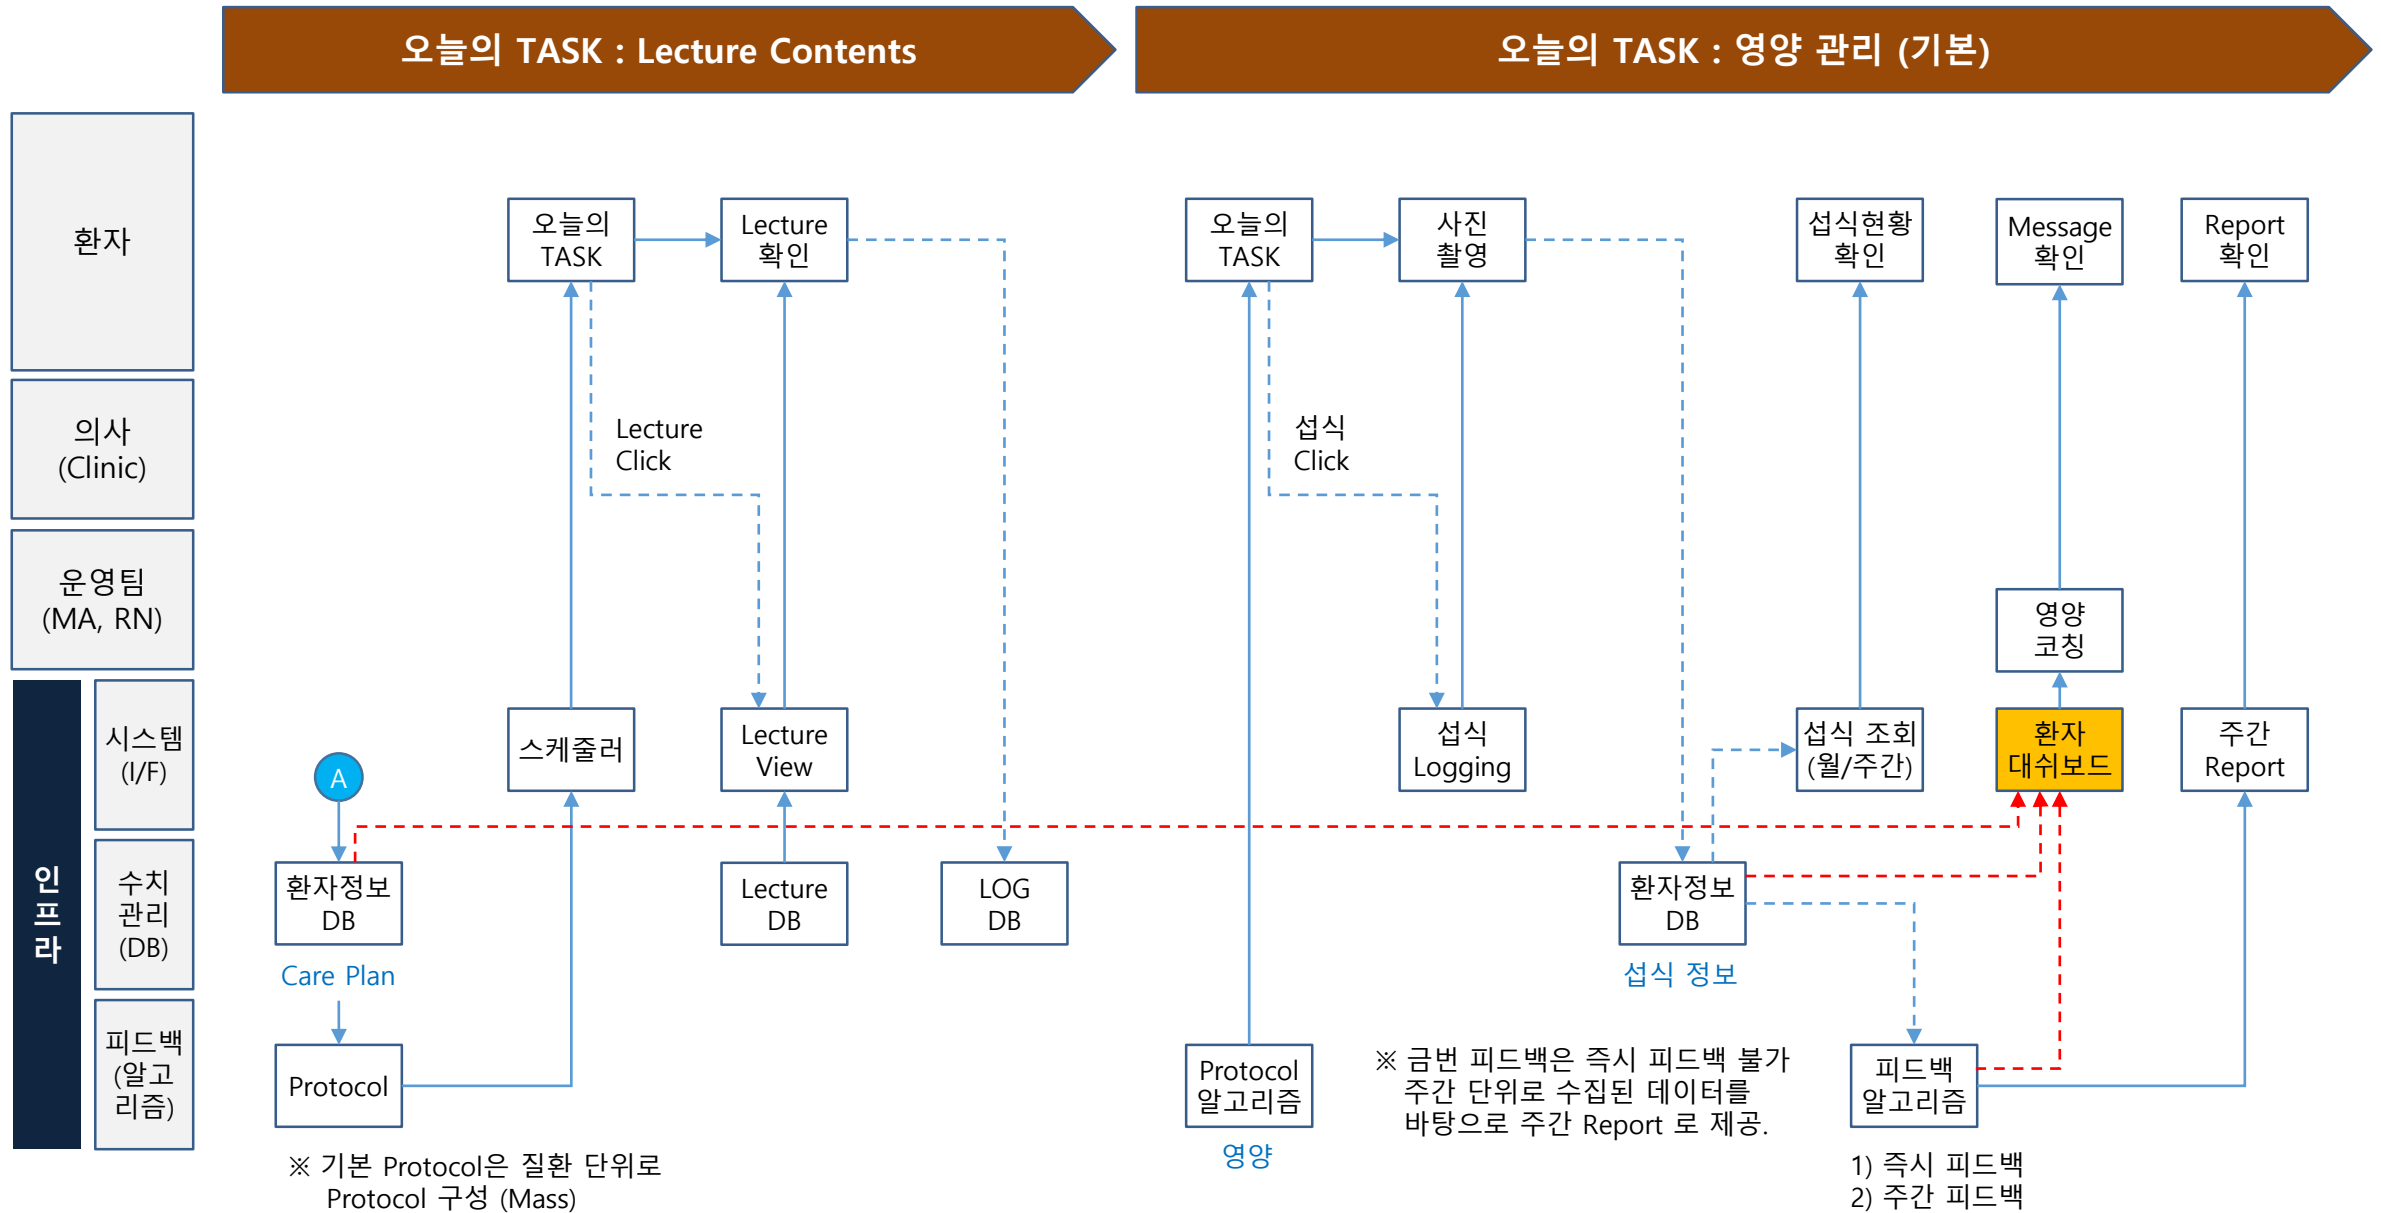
오늘의 TASK : Lecture Contents

오늘의 TASK : 영양 관리 (기본)

환자

의사 (Clinic)

운영팀 (MA, RN)

인프라

시스템 (I/F)

수치 관리 (DB)

피드백 (알고리즘)

오늘의 TASK

Lecture 확인

Lecture Click

스케줄러

Lecture View

A

환자정보 DB

Care Plan

Protocol

Lecture DB

LOG DB

※ 기본 Protocol은 질환 단위로 Protocol 구성 (Mass)

오늘의 TASK

사진 촬영

섭식 Click

섭식 Logging

Protocol 알고리즘

영양

섭식현황 확인

Message 확인

Report 확인

영양 코칭

섭식 조회 (월/주간)

환자 대쉬보드

주간 Report

환자정보 DB

섭식 정보

※ 금번 피드백은 즉시 피드백 불가 주간 단위로 수집된 데이터를 바탕으로 주간 Report 로 제공.

피드백 알고리즘

1) 즉시 피드백
2) 주간 피드백